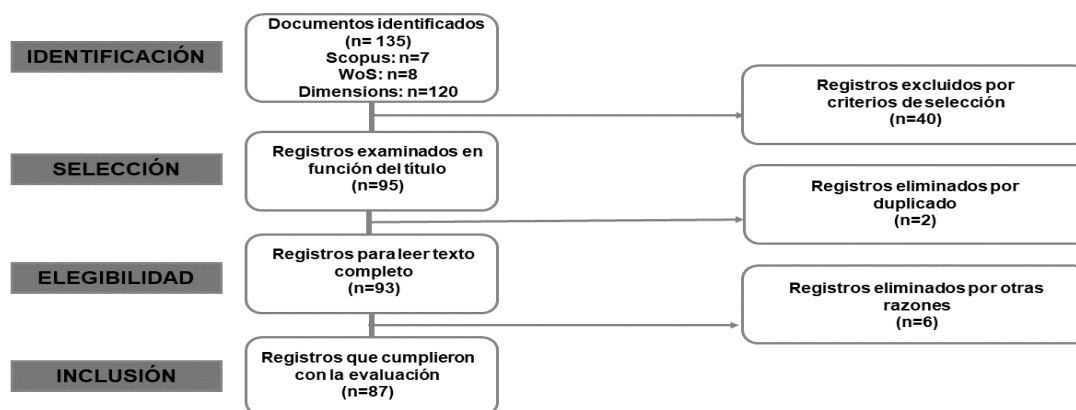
IDENTIFICACIÓN

Documentos identificados
(n= 135)
Scopus: n=7
WoS: n=8
Dimensions: n=120

Registros excluidos por criterios de selección
(n=40)

SELECCIÓN

Registros examinados en función del título
(n=95)

Registros eliminados por duplicado
(n=2)

ELEGIBILIDAD

Registros para leer texto completo
(n=93)

Registros eliminados por otras razones
(n=6)

INCLUSIÓN

Registros que cumplieron con la evaluación
(n=87)